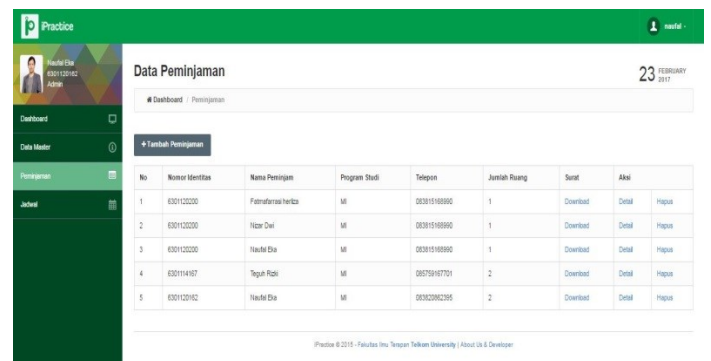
iPractice

naufal

Naufal Eka
6301120162
Admin

Dashboard

Data Master

Peminjaman

Jadwal

Data Peminjaman

23 FEBRUARY 2017

Dashboard / Peminjaman

+ Tambah Peminjaman

| No | Nomor Identitas | Nama Peminjam | Program Studi | Telepon | Jumlah Ruang | Surat | Aksi | |
|---|---|---|---|---|---|---|---|---|
| 1 | 6301120200 | Fatmafarrasi herliza | MI | 083815168960 | 1 | Download | Detail | Hapus |
| 2 | 6301120200 | Nizar Dwi | MI | 083815168960 | 1 | Download | Detail | Hapus |
| 3 | 6301120200 | Naufal Eka | MI | 083815168960 | 1 | Download | Detail | Hapus |
| 4 | 6301114167 | Teguh Rizki | MI | 085759167701 | 2 | Download | Detail | Hapus |
| 5 | 6301120162 | Naufal Eka | MI | 083820862395 | 2 | Download | Detail | Hapus |

iPractice © 2015 - Fakultas Ilmu Terapan Telkom University | About Us & Developer